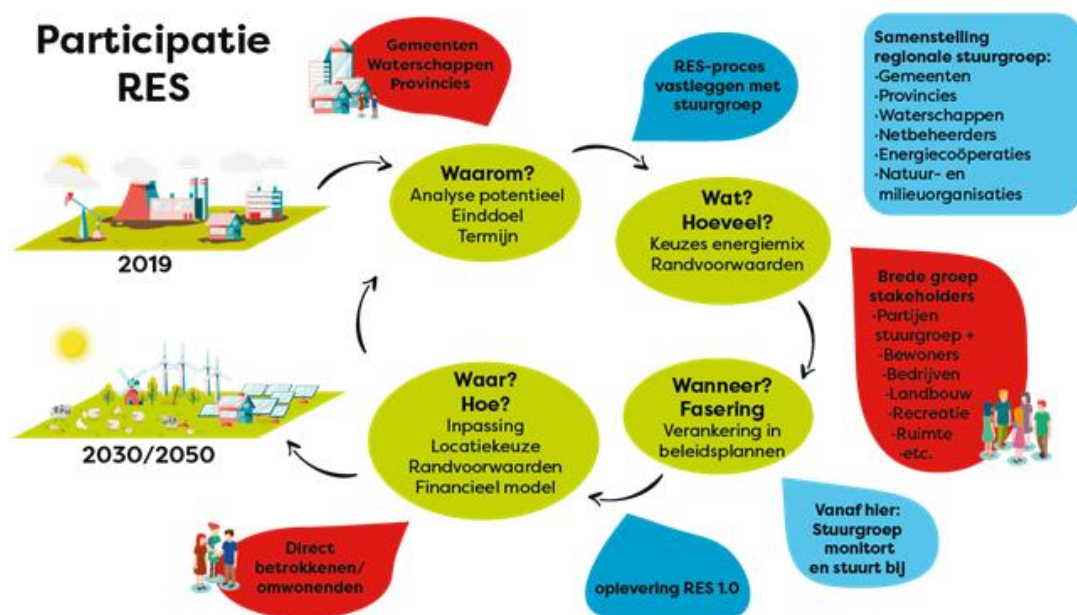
Participatie RES

Gemeenten
Waterschappen
Provincies

RES-proces vastleggen met stuurgroep

Samenstelling regionale stuurgroep:
·Gemeenten
·Provincies
·Waterschappen
·Netbeheerders
·Energiecoöperaties
·Natuur- en milieuorganisaties

2019

Waarom?
Analyse potentieel
Einddoel
Termijn

Wat?
Hoeveel?
Keuzes energiemix
Randvoorwaarden

Brede groep stakeholders
·Partijen stuurgroep +
·Bewoners
·Bedrijven
·Landbouw
·Recreatie
·Ruimte
·etc.

2030/2050

Waar?
Hoe?
Inpassing
Locatiekeuze
Randvoorwaarden
Financieel model

Wanneer?
Fasering
Verankering in beleidsplannen

Vanaf hier:
Stuurgroep monitort en stuurt bij

Direct betrokkenen/ omwonenden

oplevering RES 1.0